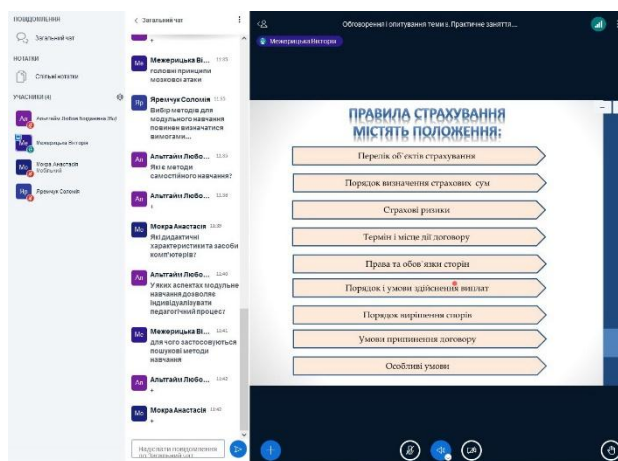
ПОВІДОМЛЕННЯ
Загальний чат
НОТАТКИ
Спільні нотатки
УЧАСНИКИ (4)
Ал Альтгайм Любов Богданівна (Ви)
Ме Межерицька Вікторія
Мо Мокра Анастасія Мобільний
Яр Яремчук Соломія

< Загальний чат

Межерицька Ві... 11:33
Головні принципи мозкової атаки

Яр Яремчук Соломія 11:35
Вибір методів для модульного навчання повинен визначатися вимогами...

Ал Альтгайм Любо... 11:35
Які є методи самостійного навчання?

Ал Альтгайм Любо... 11:38
+

Мо Мокра Анастасія 11:39
Які дидактичні характеристики засобі комп'ютерів?

Ал Альтгайм Любо... 11:40
У яких аспектах модульне навчання дозволяє індивідуалізувати педагогічний процес?

Ме Межерицька Ві... 11:41
для чого застосовуються пошукові методи навчання

Ал Альтгайм Любо... 11:42
+

Мо Мокра Анастасія 11:42
+

Надіслати повідомлення до Загальний чат

Обговорення і опитування теми з. Практичне заняття...
Межерицька Вікторія

ПРАВИЛА СТРАХУВАННЯ МІСТЯТЬ ПОЛОЖЕННЯ:
Перелік об'єктів страхування
Порядок визначення страхових сум
Страхові ризики
Термін і місце дії договору
Права та обов'язки сторін
Порядок і умови здійснення виплат
Порядок вирішення спорів
Умови припинення договору
Особливі умови